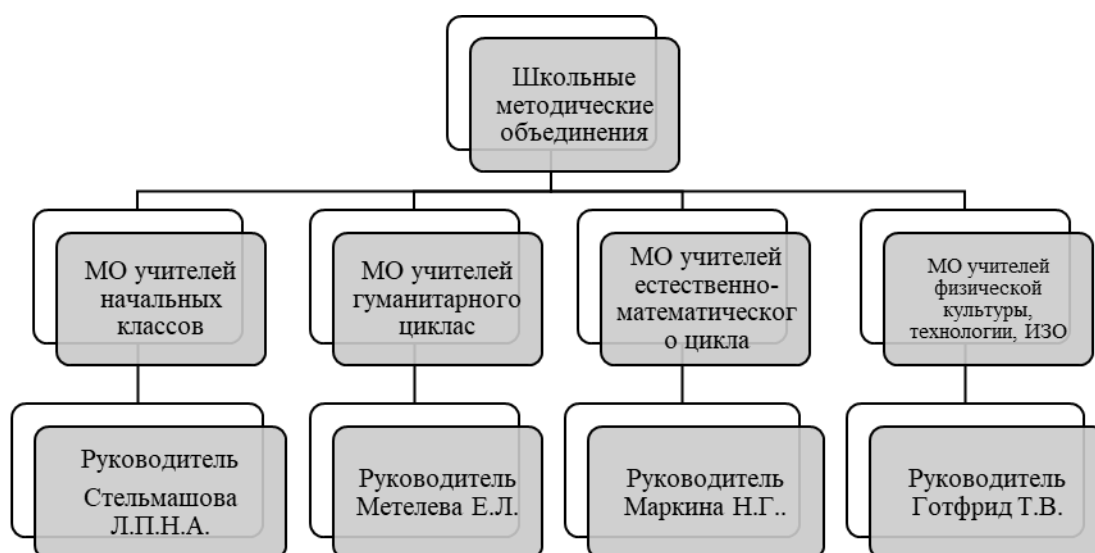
Школьные методические объединения

МО учителей начальных классов

МО учителей гуманитарного циклас

МО учителей естественно-математическог о цикла

МО учителей физической культуры, технологии, ИЗО

Руководитель Стельмашова Л.П.Н.А.

Руководитель Метелева Е.Л.

Руководитель Маркина Н.Г..

Руководитель Готфрид Т.В.